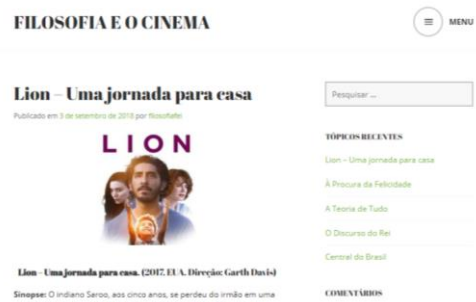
FILOSOFIA E O CINEMA

MENU

Lion – Uma jornada para casa

Publicado em 3 de setembro de 2018 por filosofiafei

LION

Lion – Uma jornada para casa. (2017. EUA. Direção: Garth Davis)

Sinopse: O indiano Saroo, aos cinco anos, se perdeu do irmão em uma

Pesquisar ...

TÓPICOS RECENTES

Lion – Uma jornada para casa

À Procura da Felicidade

A Teoria de Tudo

O Discurso do Rei

Central do Brasil

COMENTÁRIOS